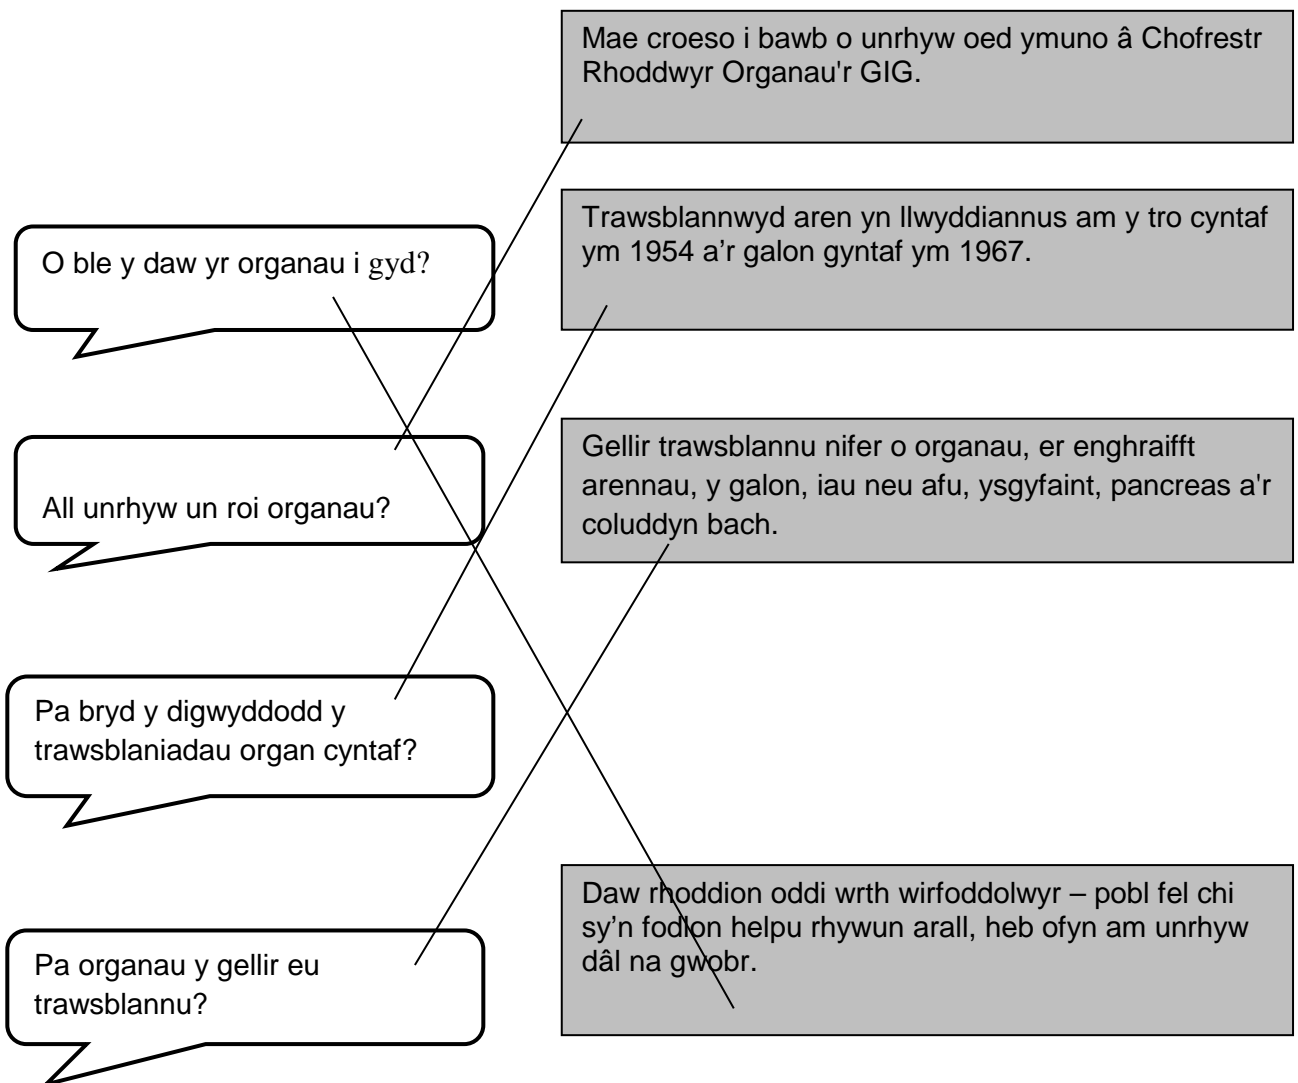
Mae croeso i bawb o unrhyw oed ymuno â Chofrestr Rhoddwyr Organau'r GIG.

O ble y daw yr organau i gyd?

Trawsblannwyd aren yn llwyddiannus am y tro cyntaf ym 1954 a'r galon gyntaf ym 1967.

All unrhyw un roi organau?

Gellir trawsblannu nifer o organau, er enghraifft arennau, y galon, iau neu afu, ysgyfaint, pancreas a'r coluddyn bach.

Pa bryd y digwyddodd y trawsblaniadau organ cyntaf?

Daw rhoddion oddi wrth wirfoddolwyr – pobl fel chi sy'n fodlon helpu rhywun arall, heb ofyn am unrhyw dâl na gwobr.

Pa organau y gellir eu trawsblannu?